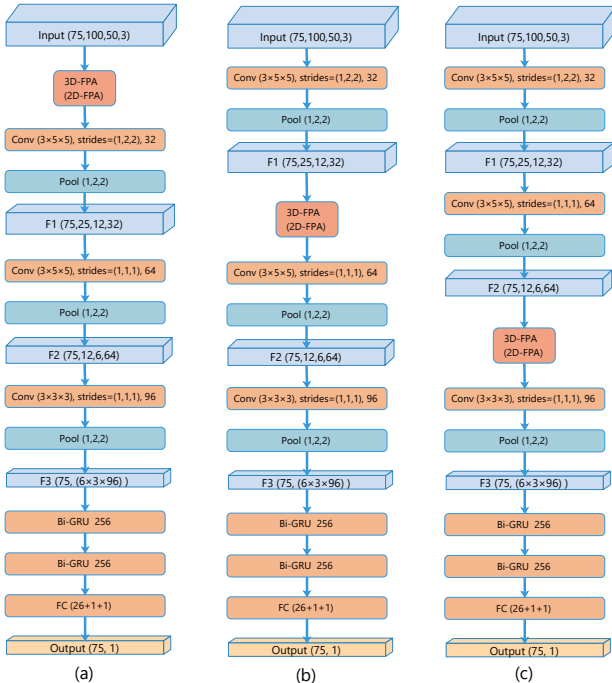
Input (75,100,50,3)

3D-FPA
(2D-FPA)

Conv (3×5×5), strides=(1,2,2), 32

Pool (1,2,2)

F1 (75,25,12,32)

Conv (3×5×5), strides=(1,1,1), 64

Pool (1,2,2)

F2 (75,12,6,64)

Conv (3×3×3), strides=(1,1,1), 96

Pool (1,2,2)

F3 (75, (6×3×96) )

Bi-GRU 256

Bi-GRU 256

FC (26+1+1)

Output (75, 1)

(a)

Input (75,100,50,3)

Conv (3×5×5), strides=(1,2,2), 32

Pool (1,2,2)

F1 (75,25,12,32)

3D-FPA
(2D-FPA)

Conv (3×5×5), strides=(1,1,1), 64

Pool (1,2,2)

F2 (75,12,6,64)

Conv (3×3×3), strides=(1,1,1), 96

Pool (1,2,2)

F3 (75, (6×3×96) )

Bi-GRU 256

Bi-GRU 256

FC (26+1+1)

Output (75, 1)

(b)

Input (75,100,50,3)

Conv (3×5×5), strides=(1,2,2), 32

Pool (1,2,2)

F1 (75,25,12,32)

Conv (3×5×5), strides=(1,1,1), 64

Pool (1,2,2)

F2 (75,12,6,64)

3D-FPA
(2D-FPA)

Conv (3×3×3), strides=(1,1,1), 96

Pool (1,2,2)

F3 (75, (6×3×96) )

Bi-GRU 256

Bi-GRU 256

FC (26+1+1)

Output (75, 1)

(c)